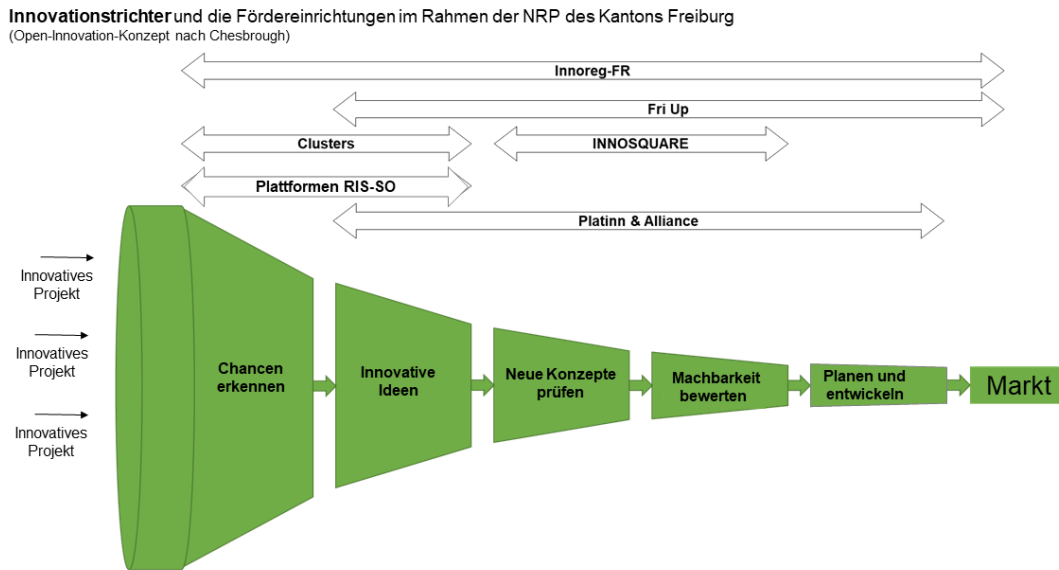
**Innovationstrichter** und die Fördereinrichtungen im Rahmen der NRP des Kantons Freiburg
(Open-Innovation-Konzept nach Chesbrough)

Innoreg-FR

Fri Up

Clusters

INNOSQUARE

Plattformen RIS-SO

Platinn & Alliance

Innovatives Projekt

Innovatives Projekt

Innovatives Projekt

Chancen erkennen

Innovative Ideen

Neue Konzepte prüfen

Machbarkeit bewerten

Planen und entwickeln

Markt